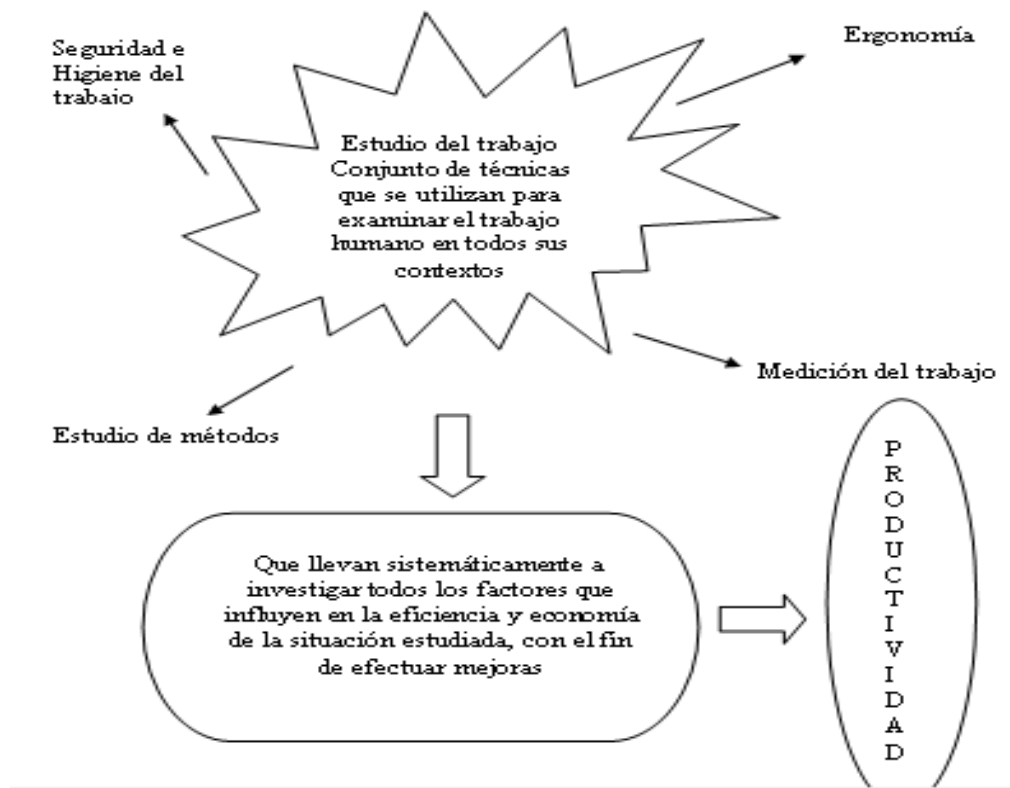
Seguridad e Higiene del trabajo

Ergonomía

Estudio del trabajo
Conjunto de técnicas que se utilizan para examinar el trabajo humano en todos sus contextos

Medición del trabajo

Estudio de métodos

Que llevan sistemáticamente a investigar todos los factores que influyen en la eficiencia y economía de la situación estudiada, con el fin de efectuar mejoras

P
R
O
D
U
C
T
I
V
I
D
A
D